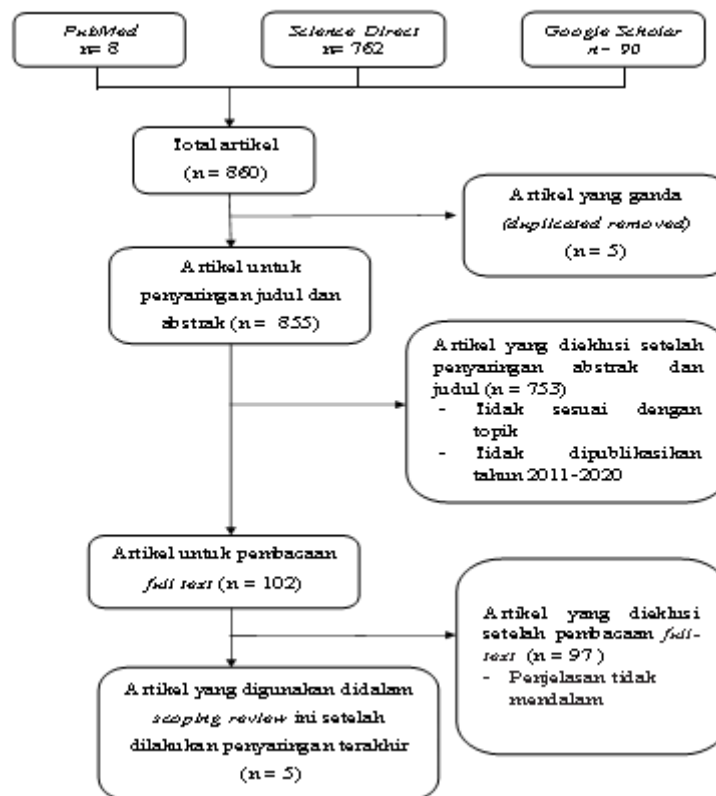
PubMed
n= 8

Science Direct
n= 762

Google Scholar
n= 90

Total artikel
(n = 860)

Artikel yang ganda
(duplicated removed)
(n = 5)

Artikel untuk penyaringan judul dan abstrak (n = 855)

Artikel yang diekhusi setelah penyaringan abstrak dan judul (n = 753)
- Tidak sesuai dengan topik
- Tidak dipublikasikan tahun 2011-2020

Artikel untuk pembacaan full text (n = 102)

Artikel yang diekhusi setelah pembacaan full-text (n = 97)
- Penjelasan tidak mendalam

Artikel yang digunakan didalam scoping review ini setelah dilakukan penyaringan terakhir
(n = 5)